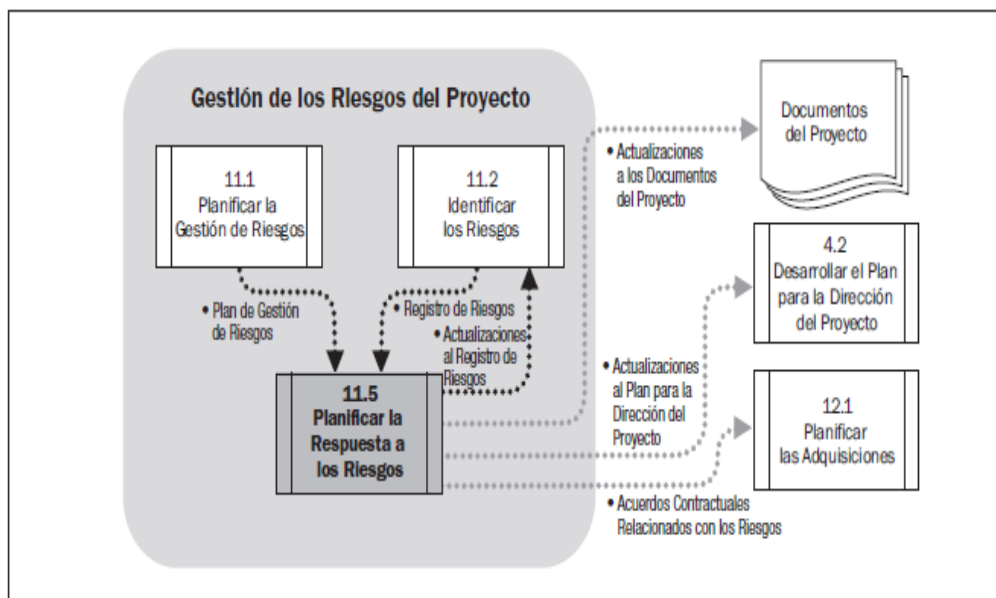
Gestión de los Riesgos del Proyecto

11.1
Planificar la
Gestión de Riesgos

11.2
Identificar
los Riesgos

• Plan de Gestión
de Riesgos

• Registro de Riesgos

• Actualizaciones
al Registro de
Riesgos

11.5
Planificar la
Respuesta a
los Riesgos

Documentos
del Proyecto

• Actualizaciones
a los Documentos
del Proyecto

4.2
Desarrollar el Plan
para la Dirección
del Proyecto

• Actualizaciones
al Plan para la
Dirección del
Proyecto

12.1
Planificar
las Adquisiciones

• Acuerdos Contractuales
Relacionados con los Riesgos